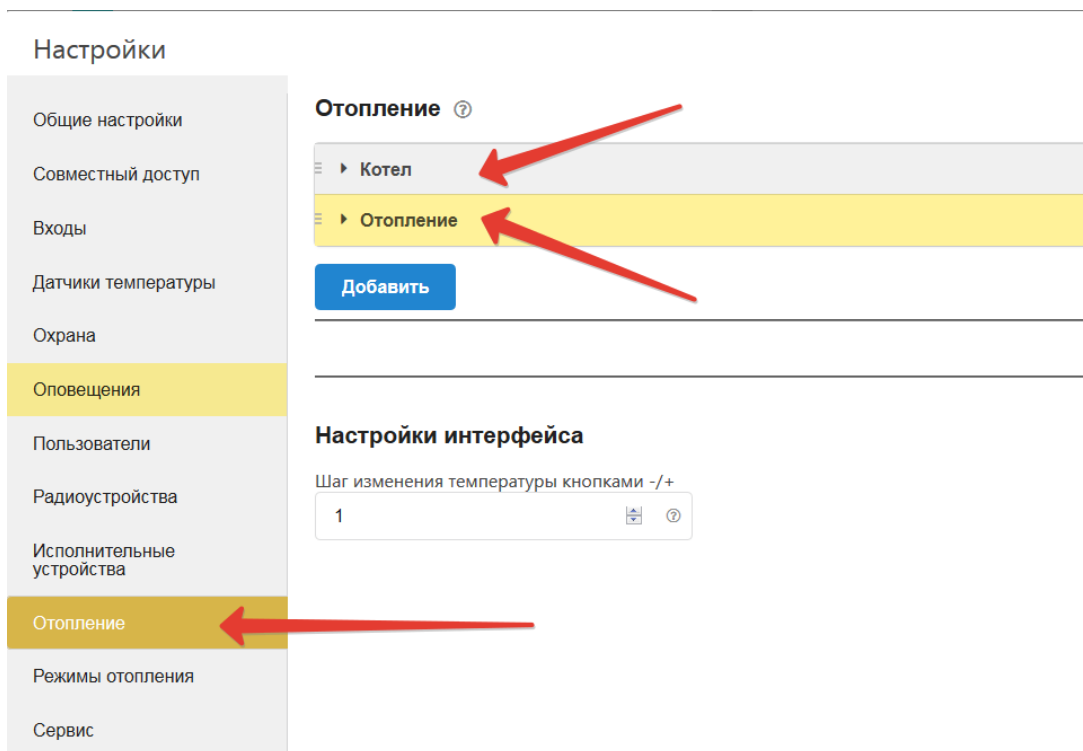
Настройки

Общие настройки

Совместный доступ

Входы

Датчики температуры

Охрана

Оповещения

Пользователи

Радиоустройства

Исполнительные устройства

Отопление

Режимы отопления

Сервис

Отопление ?

Котел

Отопление

Добавить

Настройки интерфейса

Шаг изменения температуры кнопками -/+

1

?